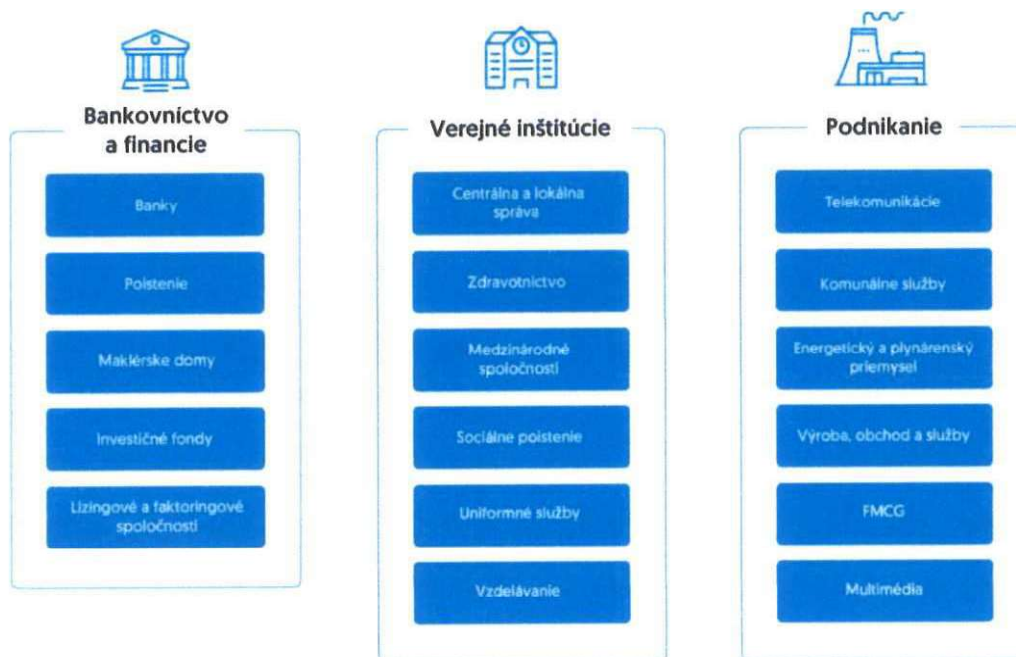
Bankovníctvo a financie

Banky

Poistenie

Maklérske domy

Investičné fondy

Lizingové a faktoringové spoločnosti

Verejné inštitúcie

Centrálna a lokálna správa

Zdravotníctvo

Medzinárodné spoločnosti

Sociálne poistenie

Uniformné služby

Vzdelávanie

Podnikanie

Telekomunikácie

Komunálne služby

Energetický a plynárenský priemysel

Výroba, obchod a služby

FMCG

Multimédia